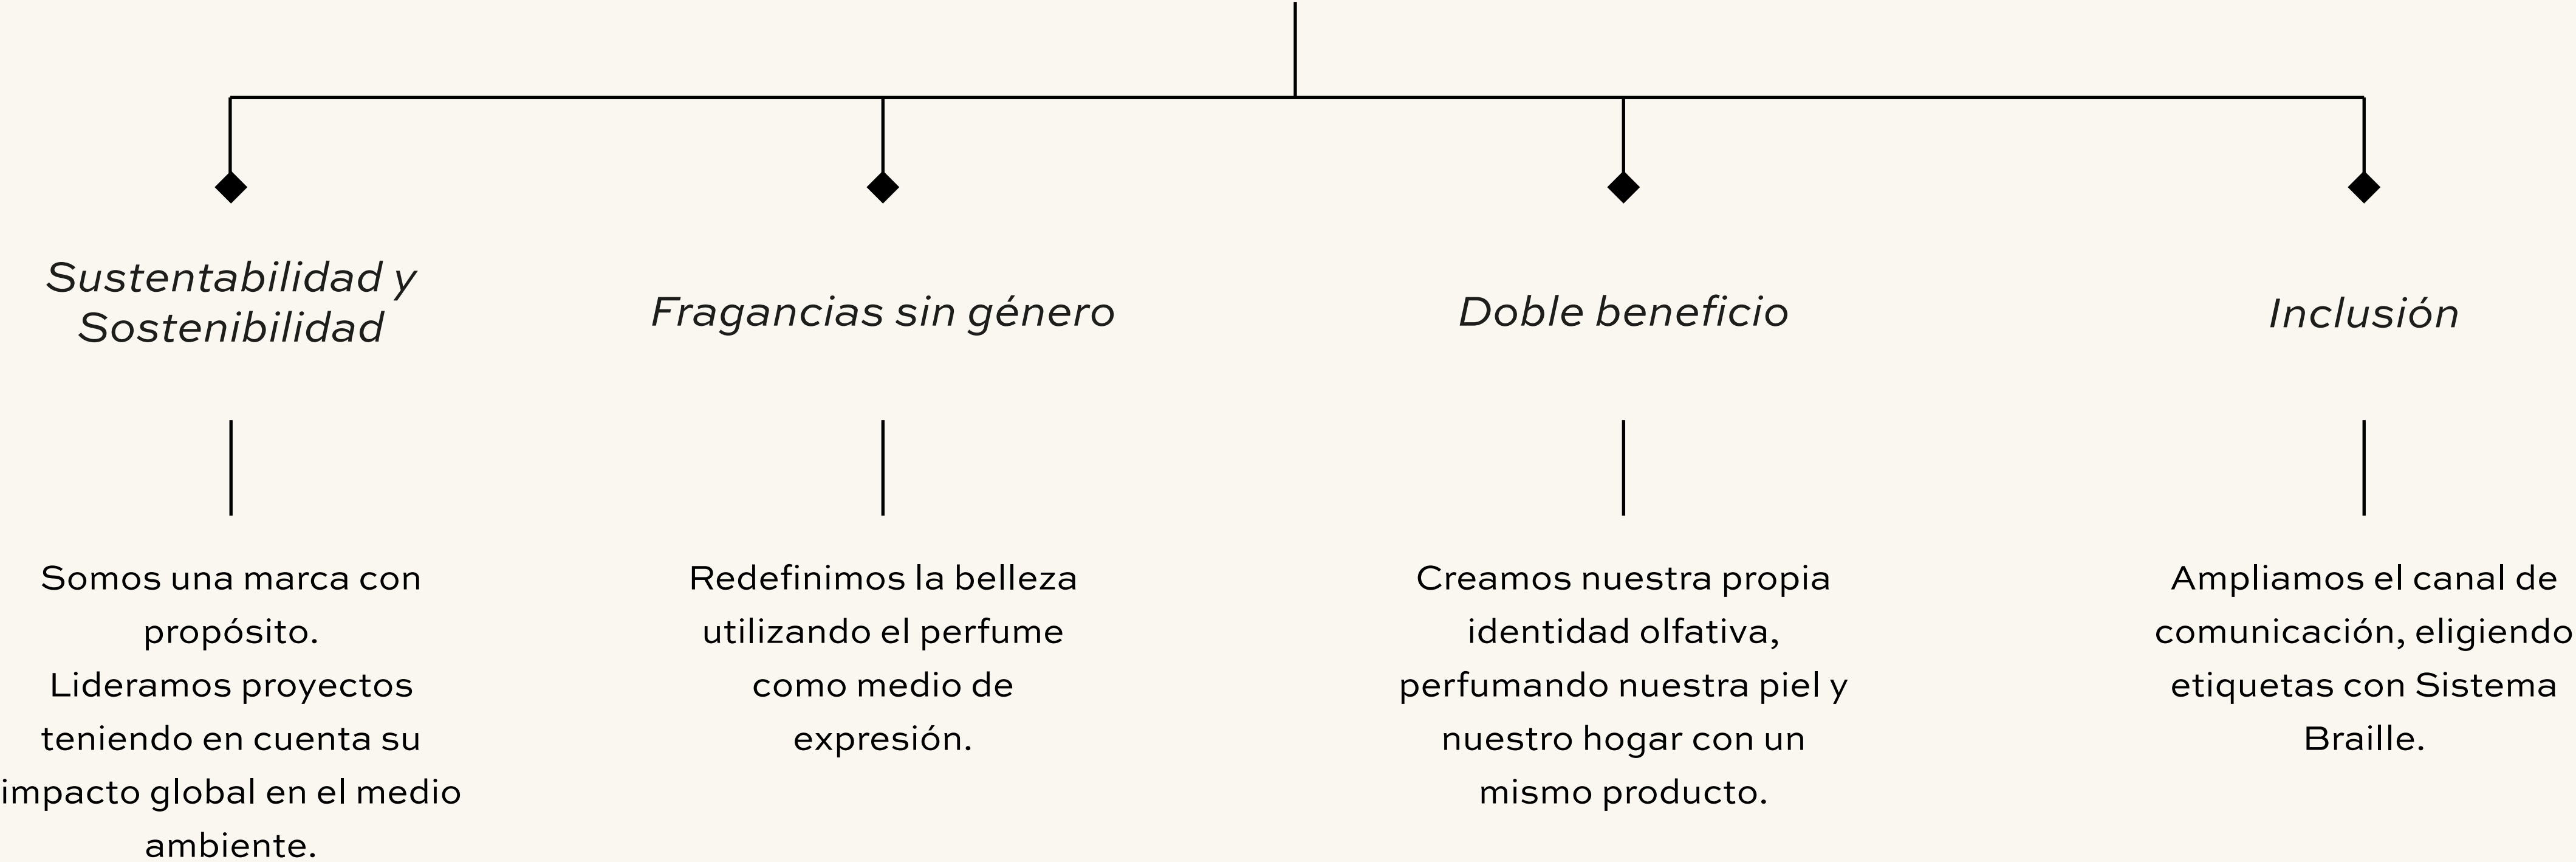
Sustentabilidad y Sostenibilidad

Somos una marca con propósito.
Lideramos proyectos teniendo en cuenta su impacto global en el medio ambiente.

Fragancias sin género

Redefinimos la belleza utilizando el perfume como medio de expresión.

Doble beneficio

Creamos nuestra propia identidad olfativa, perfumando nuestra piel y nuestro hogar con un mismo producto.

Inclusión

Ampliamos el canal de comunicación, eligiendo etiquetas con Sistema Braille.